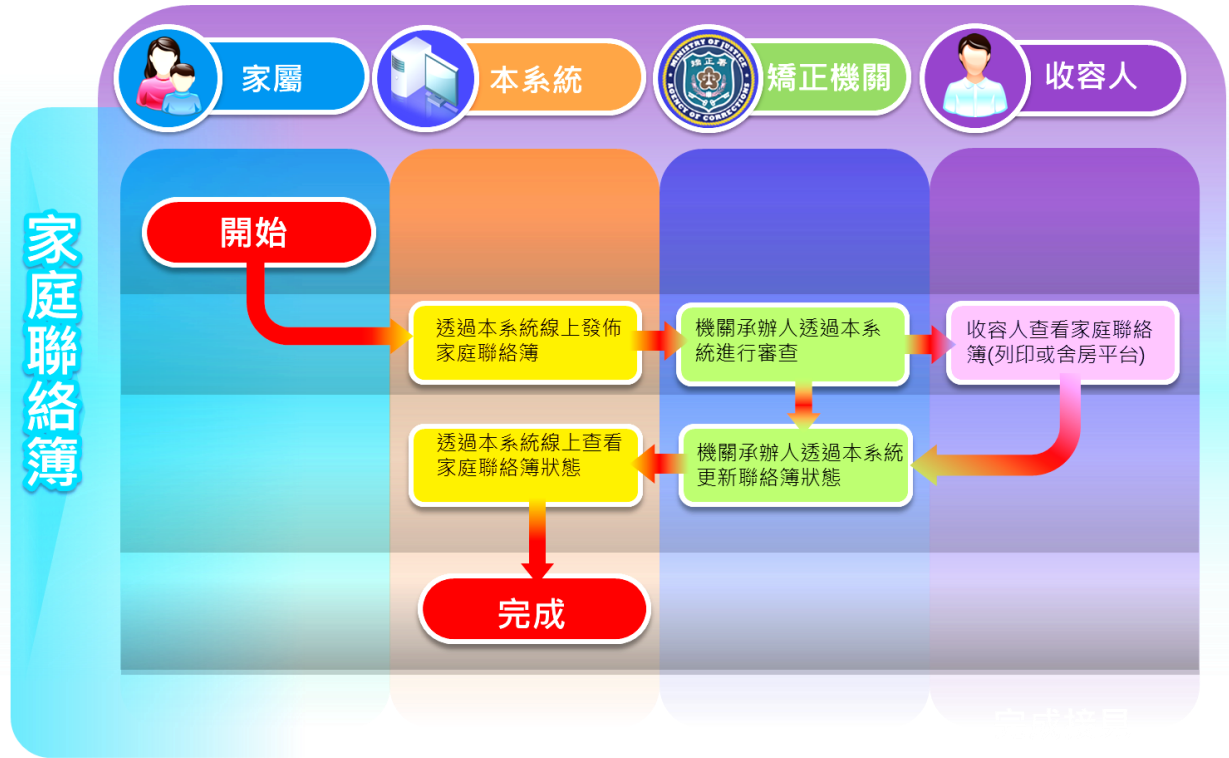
家屬

本系統

MINISTRY OF JUSTICE 矯正署 AGENCY OF CORRECTIONS

矯正機關

收容人

家庭聯絡簿

開始

透過本系統線上發佈家庭聯絡簿

機關承辦人透過本系統進行審查

收容人查看家庭聯絡簿(列印或舍房平台)

透過本系統線上查看家庭聯絡簿狀態

機關承辦人透過本系統更新聯絡簿狀態

完成

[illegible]